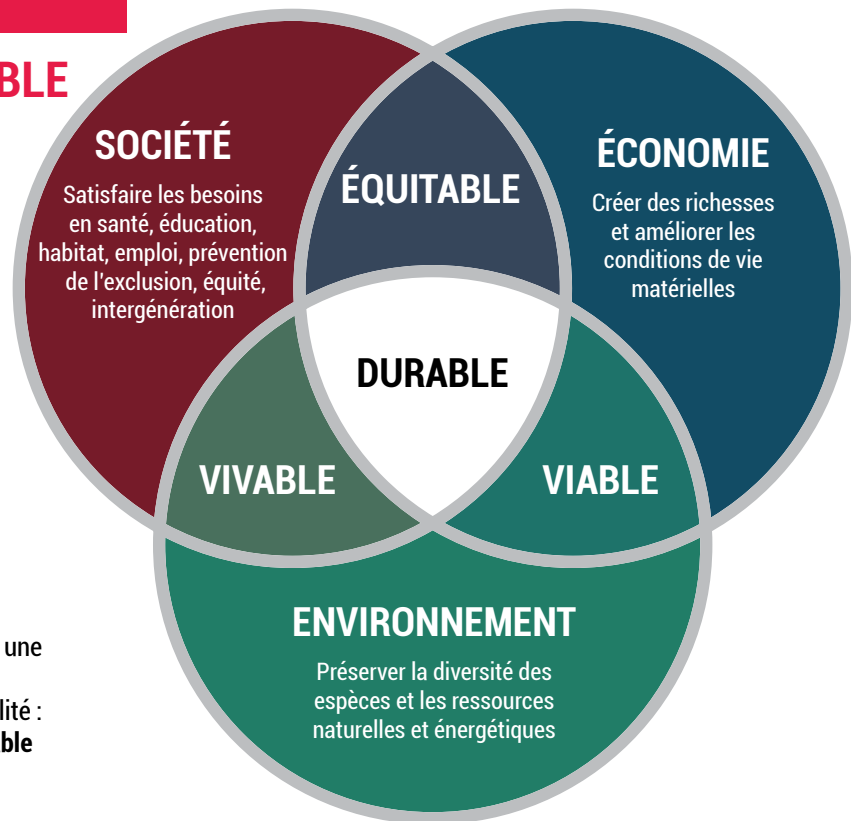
BLE

SOCIÉTÉ

Satisfaire les besoins en santé, éducation, habitat, emploi, prévention de l'exclusion, équité, intergénération

ÉQUITABLE

ÉCONOMIE

Créer des richesses et améliorer les conditions de vie matérielles

DURABLE

VIVABLE

VIABLE

ENVIRONNEMENT

Préserver la diversité des espèces et les ressources naturelles et énergétiques

une

lité :

ble